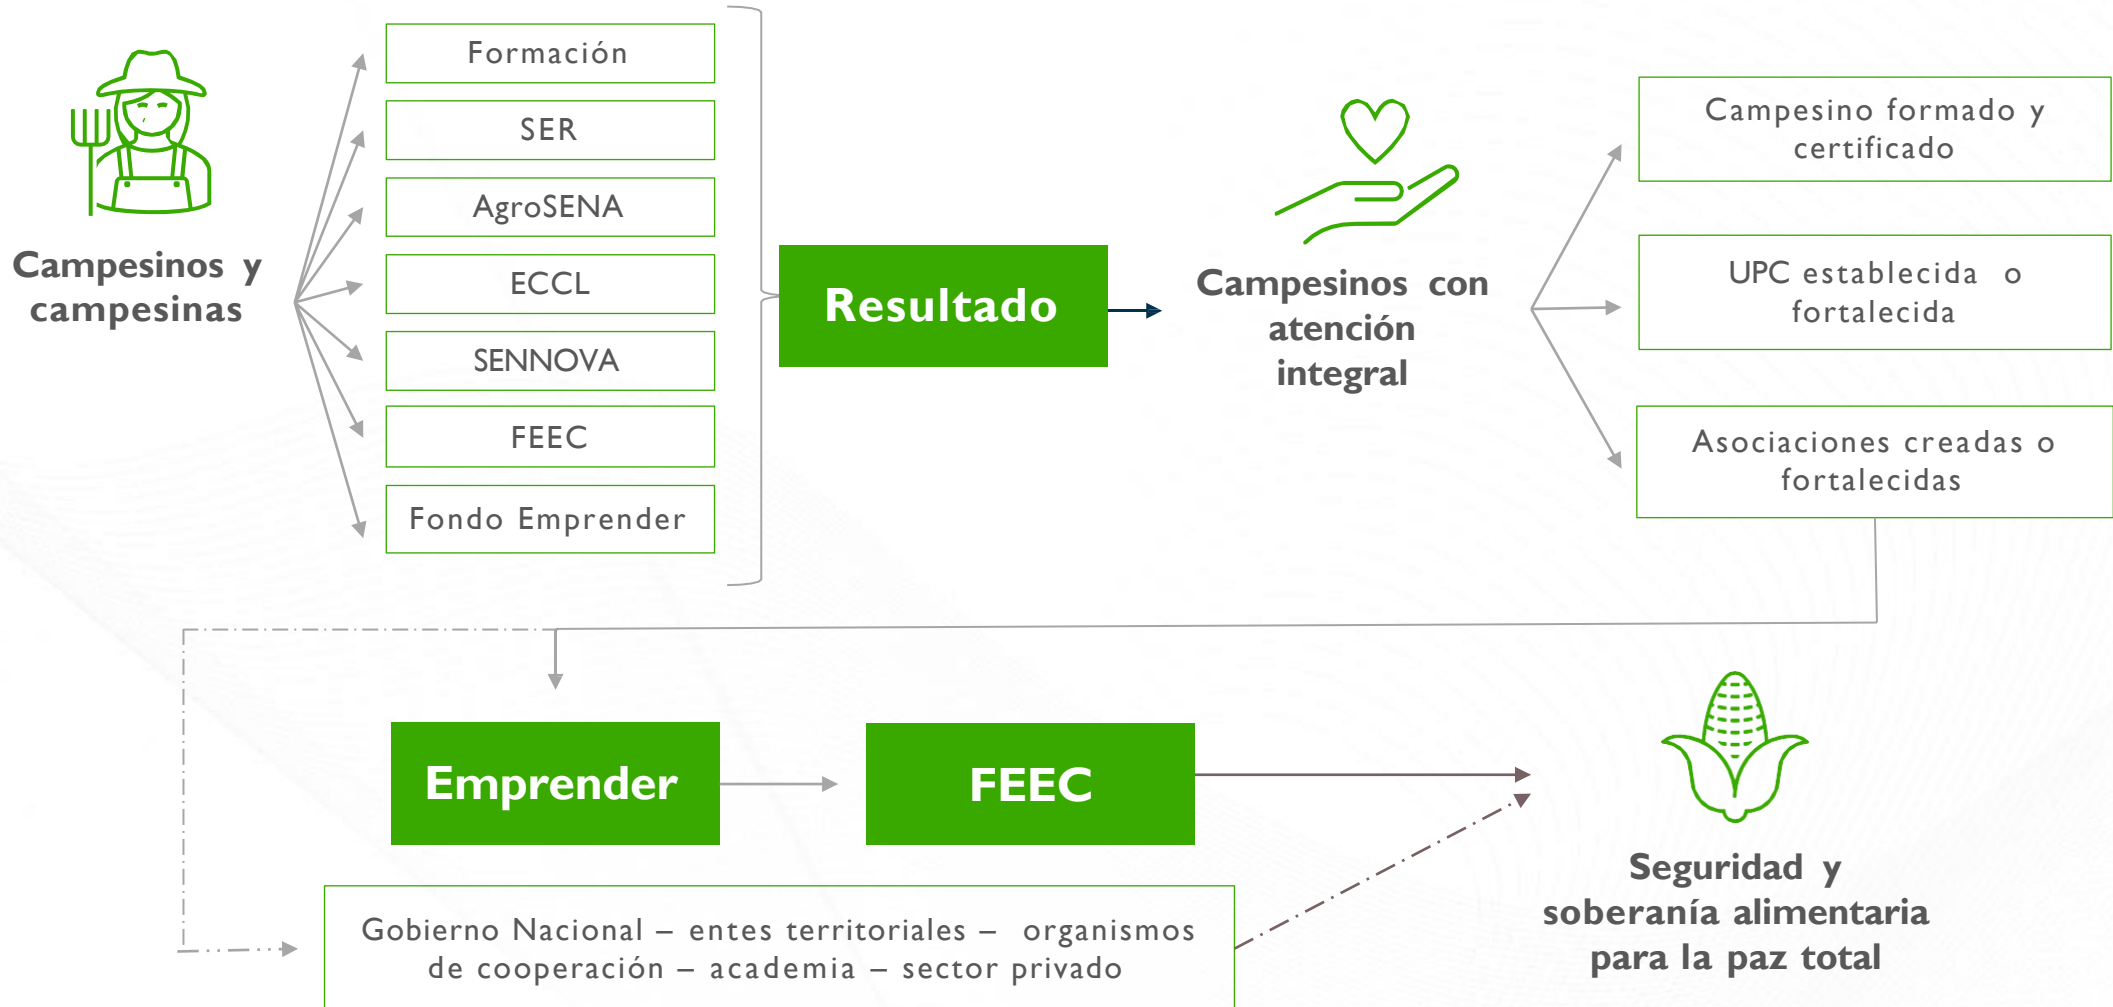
Campesinos y campesinas

Formación

SER

AgroSENA

ECCL

SENNOVA

FEEC

Fondo Emprender

Resultado

Campesinos con atención integral

Campesino formado y certificado

UPC establecida o fortalecida

Asociaciones creadas o fortalecidas

Emprender

FEEC

Gobierno Nacional – entes territoriales – organismos de cooperación – academia – sector privado

Seguridad y soberanía alimentaria para la paz total